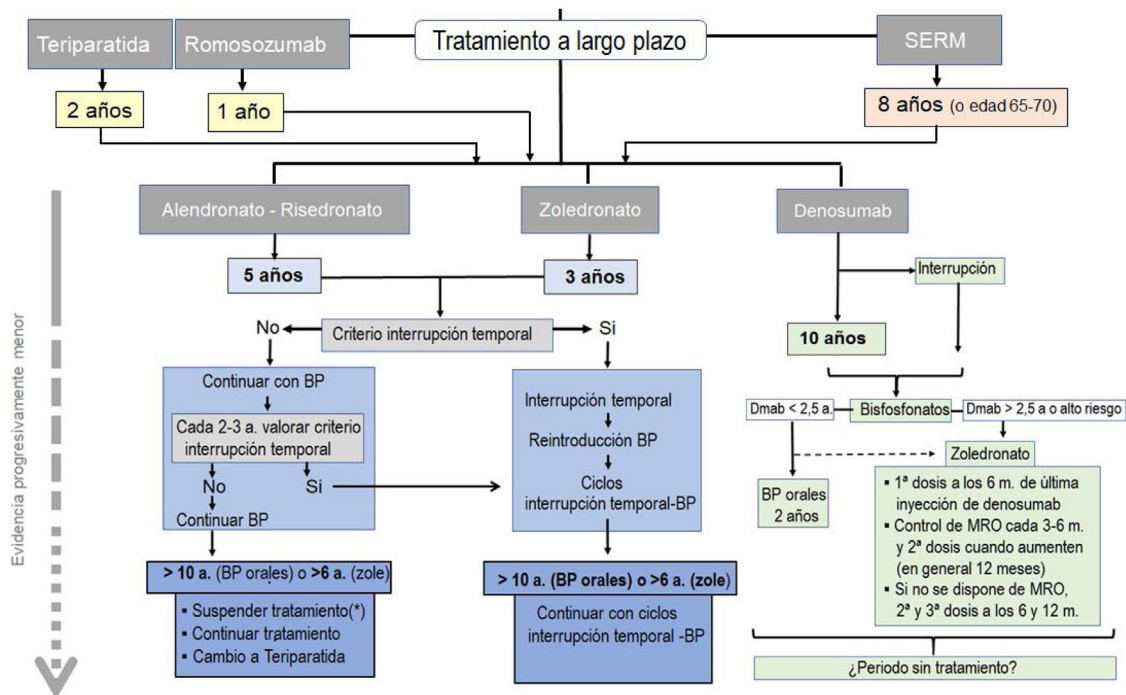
Teriparatida

Romosozumab

Tratamiento a largo plazo

SERM

2 años

1 año

8 años (o edad 65-70)

Evidencia progresivamente menor

Alendronato - Risedronato

Zoledronato

Denosumab

5 años

3 años

Interrupción

No

Criterio interrupción temporal

Si

10 años

Continuar con BP

Cada 2-3 a. valorar criterio interrupción temporal

No

Si

Continuar BP

Interrupción temporal

Reintroducción BP

Ciclos interrupción temporal-BP

Dmab < 2,5 a.

Bisfosfonatos

Dmab > 2,5 a o alto riesgo

Zoledronato

BP orales 2 años

▪ 1ª dosis a los 6 m. de última inyección de denosumab
▪ Control de MRO cada 3-6 m. y 2ª dosis cuando aumenten (en general 12 meses)
▪ Si no se dispone de MRO, 2ª y 3ª dosis a los 6 y 12 m.

> 10 a. (BP orales) o >6 a. (zole)

▪ Suspender tratamiento(*)
▪ Continuar tratamiento
▪ Cambio a Teriparatida

> 10 a. (BP orales) o >6 a. (zole)

Continuar con ciclos interrupción temporal -BP

¿Periodo sin tratamiento?